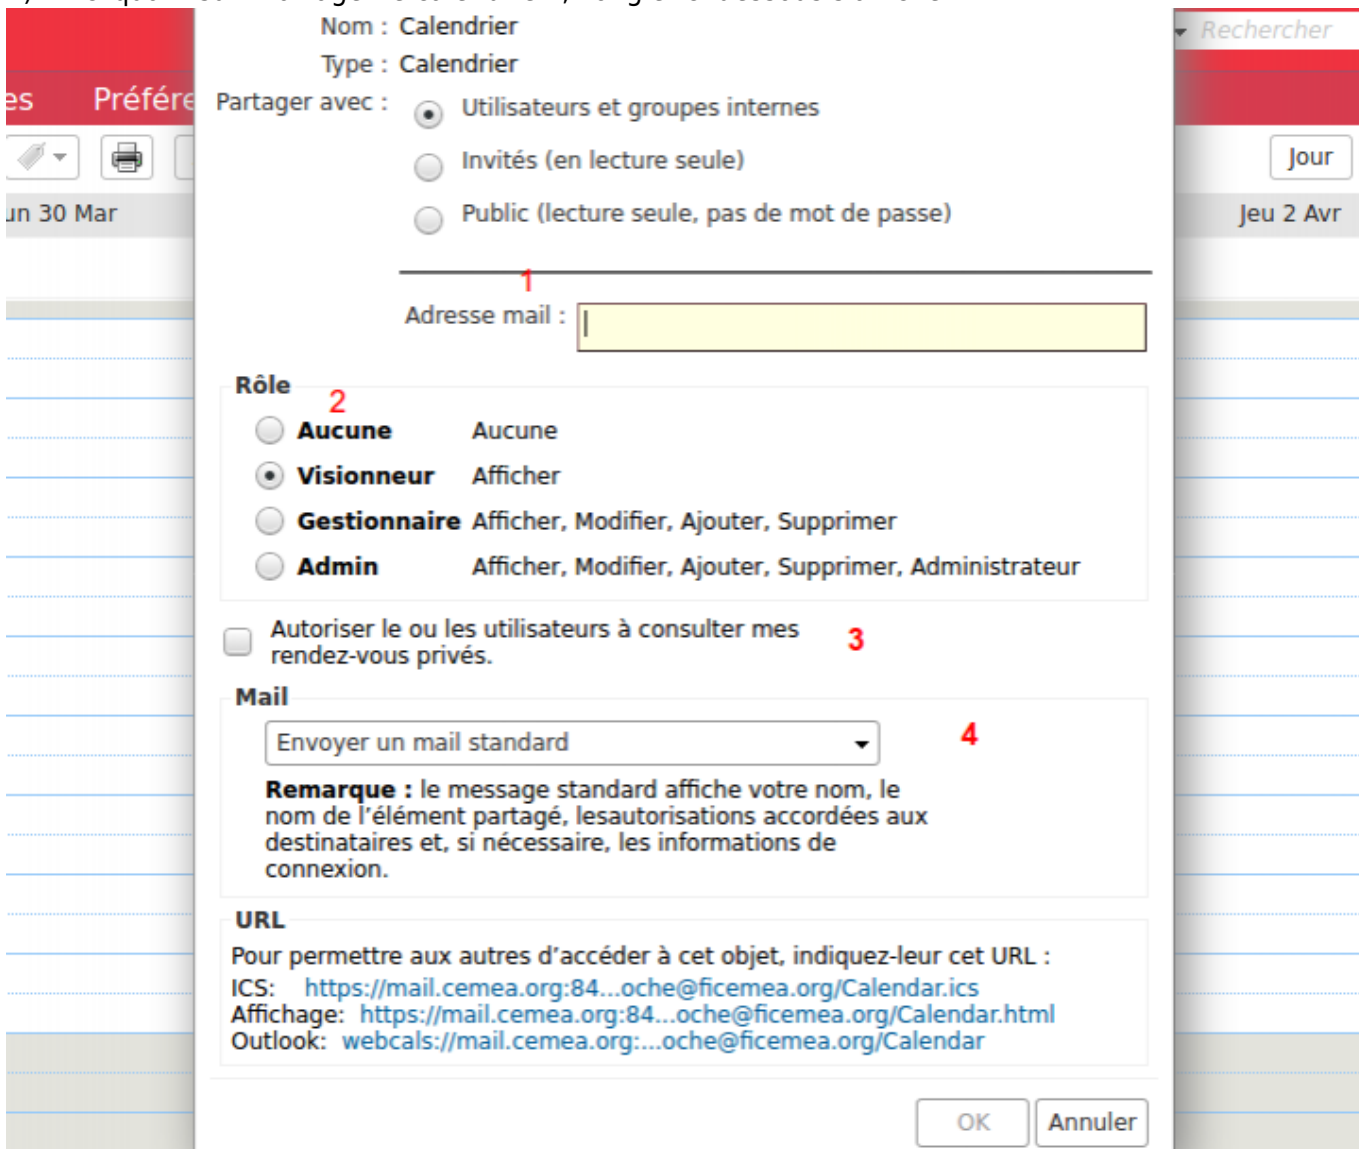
es Préfére

un 30 Mar

Rechercher

Jour

Jeu 2 Avr

Nom : Calendrier

Type : Calendrier

Partager avec : Utilisateurs et groupes internes

Invités (en lecture seule)

Public (lecture seule, pas de mot de passe)

1

Adresse mail :

Rôle

2

Aucune Aucune

Visionneur Afficher

Gestionnaire Afficher, Modifier, Ajouter, Supprimer

Admin Afficher, Modifier, Ajouter, Supprimer, Administrateur

Autoriser le ou les utilisateurs à consulter mes rendez-vous privés.

3

Mail

Envoyer un mail standard

4

**Remarque :** le message standard affiche votre nom, le nom de l'élément partagé, lesautorisations accordées aux destinataires et, si nécessaire, les informations de connexion.

URL

Pour permettre aux autres d'accéder à cet objet, indiquez-leur cet URL :

ICS: https://mail.cemea.org:84...oche@ficemea.org/Calendar.ics

Affichage: https://mail.cemea.org:84...oche@ficemea.org/Calendar.html

Outlook: webcals://mail.cemea.org:...oche@ficemea.org/Calendar

OK Annuler